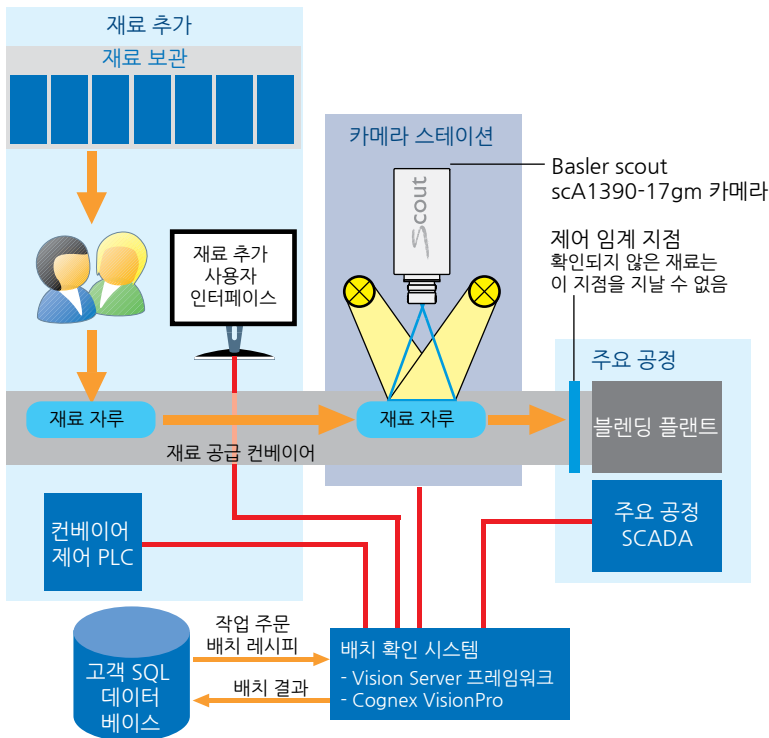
재료 추가

재료 보관

재료 추가 사용자 인터페이스

카메라 스테이션

Scout

Basler scout scA1390-17gm 카메라

제어 임계 지점
확인되지 않은 재료는 이 지점을 지날 수 없음

주요 공정

재료 자루

재료 자루

블렌딩 플랜트

재료 공급 컨베이어

컨베이어 제어 PLC

주요 공정 SCADA

작업 주문 배치 레시피

고객 SQL 데이터 베이스

배치 결과

배치 확인 시스템
- Vision Server 프레임워크
- Cognex VisionPro